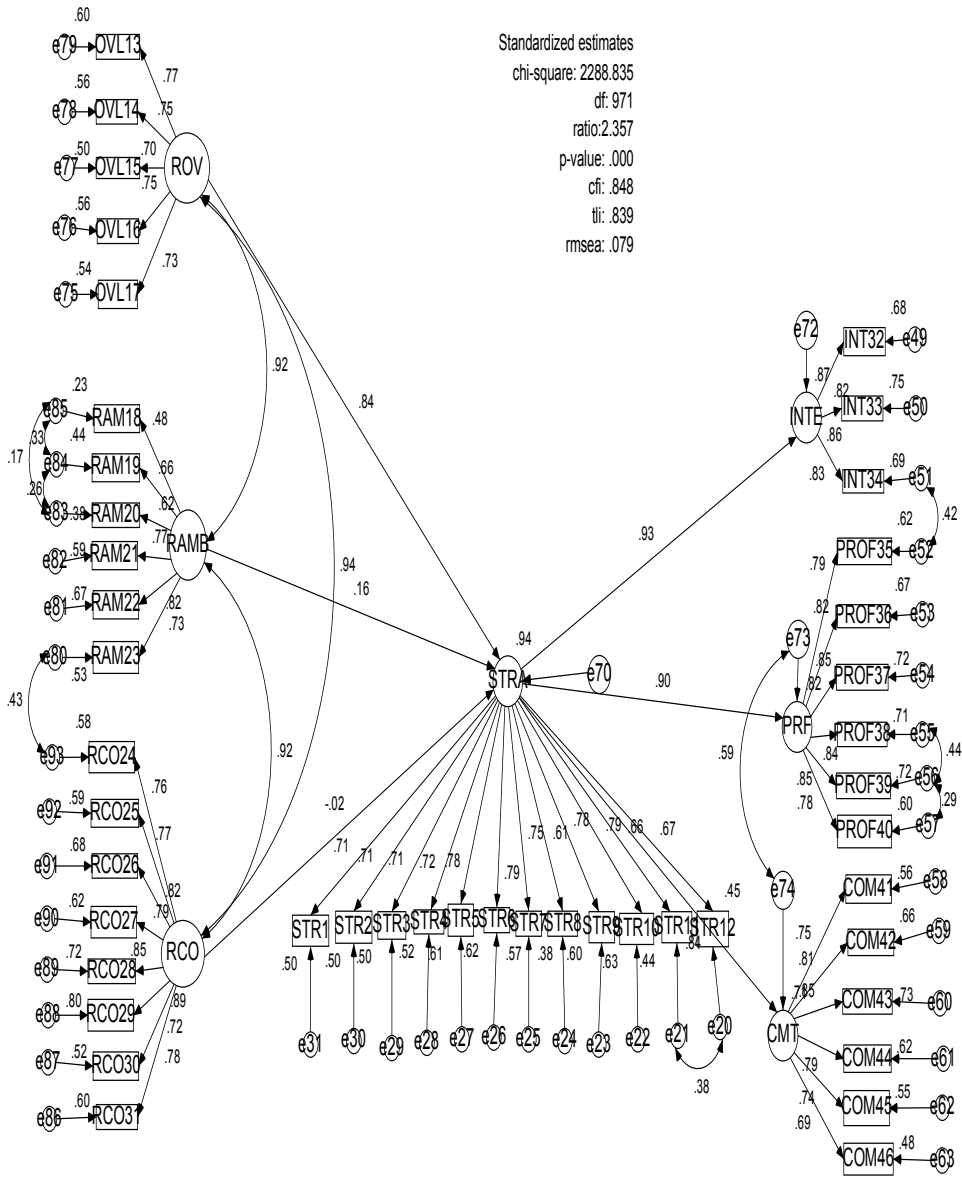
Standardized estimates
chi-square: 2288.835
df: 971
ratio:2.357
p-value: .000
cfi: .848
tli: .839
rmsea: .079

.60
e79 OVL13 .77
.56
e78 OVL14 .75
.50 .70
e77 OVL15 ROV
.75
.56
e76 OVL16
.73
.54
e75 OVL17

.92
.84

.23
e85 RAM18 .48
.17 .33 .44
e84 RAM19 .66
.26 .62
e83 .38 RAM20
.77
e82 .59 RAM21 RAMB
e81 .67 RAM22 .82
.73
e80 RAM23
.53
.43
.94
.16

.58
e93 RCO24 .76
e92 .59 RCO25 .77
e91 .68 RCO26 .82
e90 .62 RCO27 .79
e89 .72 RCO28 .85
e88 .80 RCO29 RCO
.89
e87 .52 RCO30 .72
.78
e86 .60 RCO31

.92
-.02

.94
STRA e70
.90

.71 .71 .71 .72 .78 .79 .75 .61 .78 .79 .66 .67
.45
STR1 STR2 STR3 STR4 STR5 STR6 STR7 STR8 STR9 STR10 STR11 STR12
.50 .50 .50 .52 .61 .62 .57 .38 .60 .63 .44 .84
e31 e30 e29 e28 e27 e26 e25 e24 e23 e22 e21 e20
.38

.93
e72
.68
INT32 e49
.87
.82 .75
INTE INT33 e50
.86
.83 .69
INT34 e51
.42
.62
PROF35 e52
.79
.67
.82
PROF36 e53
e73 .85
.82 .72
PROF37 e54
PRF .71
PROF38 e55
.84 .44
.72
PROF39 e56
.85 .29
.78 .60
PROF40 e57
.59

e74
.56
COM41 e58
.75
.81 .66
COM42 e59
.76 .85
COM43 .73 e60
CMT
COM44 .62 e61
.79
COM45 .55 e62
.74
.69
COM46 .48 e63